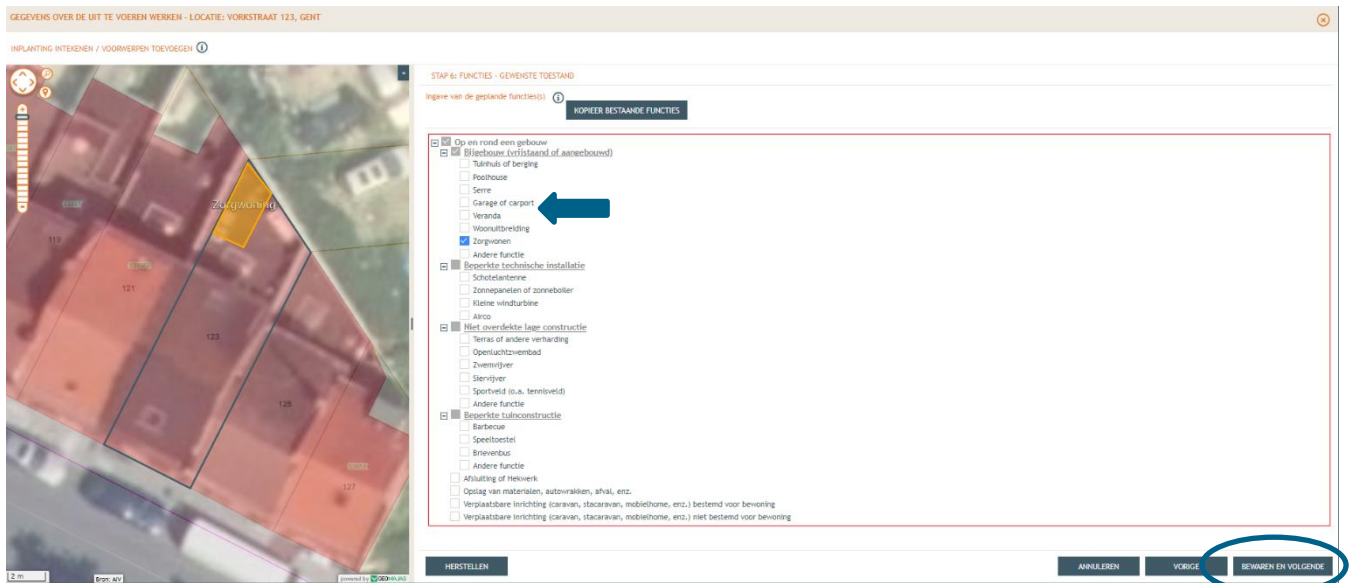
GEGEVENS OVER DE UIT TE VOEREN WERKEN - LOCATIE: VORKSTRAAT 123, GENT

INPLANTING INTEKENEN / VOORWERPEN TOEVOEGEN

Zorgwoning
119
121
123
125
127

2 m
Bron: AIV
powered by GEOMAJAS

STAP 6: FUNCTIES - GEWENSTE TOESTAND

Ingave van de geplande functie(s)

KOPIEER BESTAANDE FUNCTIES

Op en rond een gebouw
Bijgebouw (vrijstaand of aangebouwd)
Tuinhuis of berging
Poolhouse
Serre
Garage of carport
Veranda
Woonuitbreiding
Zorgwonen
Andere functie
Beperkte technische installatie
Schotelantenne
Zonnepanelen of zonneboiler
Kleine windturbine
Airco
Niet overdekte lage constructie
Terras of andere verharding
Openluchtzwembad
Zwemvijver
Siervijver
Sportveld (o.a. tennisveld)
Andere functie
Beperkte tuinconstructie
Barbecue
Speeltoestel
Brievenbus
Andere functie
Afsluiting of Hekwerk
Opslag van materialen, autowrakken, afval, enz.
Verplaatsbare inrichting (caravan, stacaravan, mobilhome, enz.) bestemd voor bewoning
Verplaatsbare inrichting (caravan, stacaravan, mobilhome, enz.) niet bestemd voor bewoning

HERSTELLEN
ANNULEREN
VORIGE
BEWAREN EN VOLGENDE